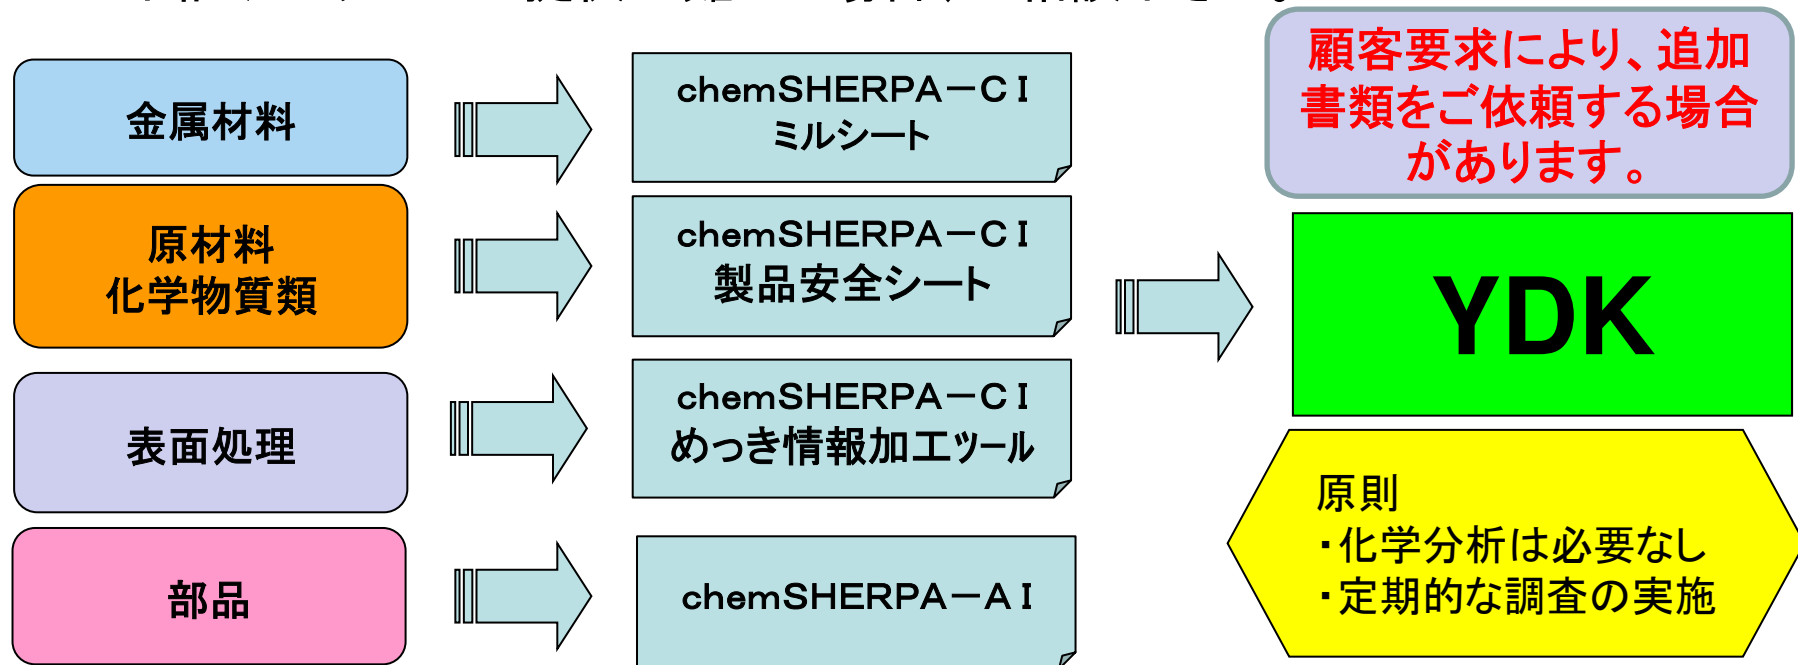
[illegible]

金属材料

原材料
化学物質類

表面処理

部品

chemSHERPA－CＩ
ミルシート

chemSHERPA－CＩ
製品安全シート

chemSHERPA－CＩ
めっき情報加工ツール

chemSHERPA－AＩ

顧客要求により、追加書類をご依頼する場合があります。

YDK

原則
・化学分析は必要なし
・定期的な調査の実施